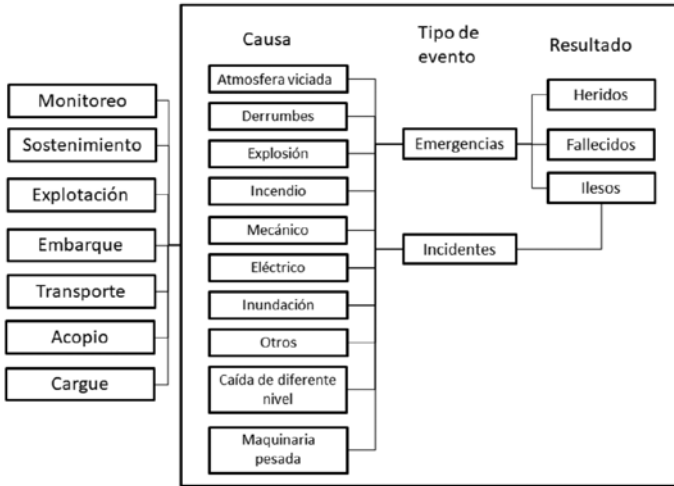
Monitoreo
Sostenimiento
Explotación
Embarque
Transporte
Acopio
Cargue

Causa
Atmosfera viciada
Derrumbes
Explosión
Incendio
Mecánico
Eléctrico
Inundación
Otros
Caída de diferente nivel
Maquinaria pesada

Tipo de evento
Emergencias
Incidentes

Resultado
Heridos
Fallecidos
Ilesos